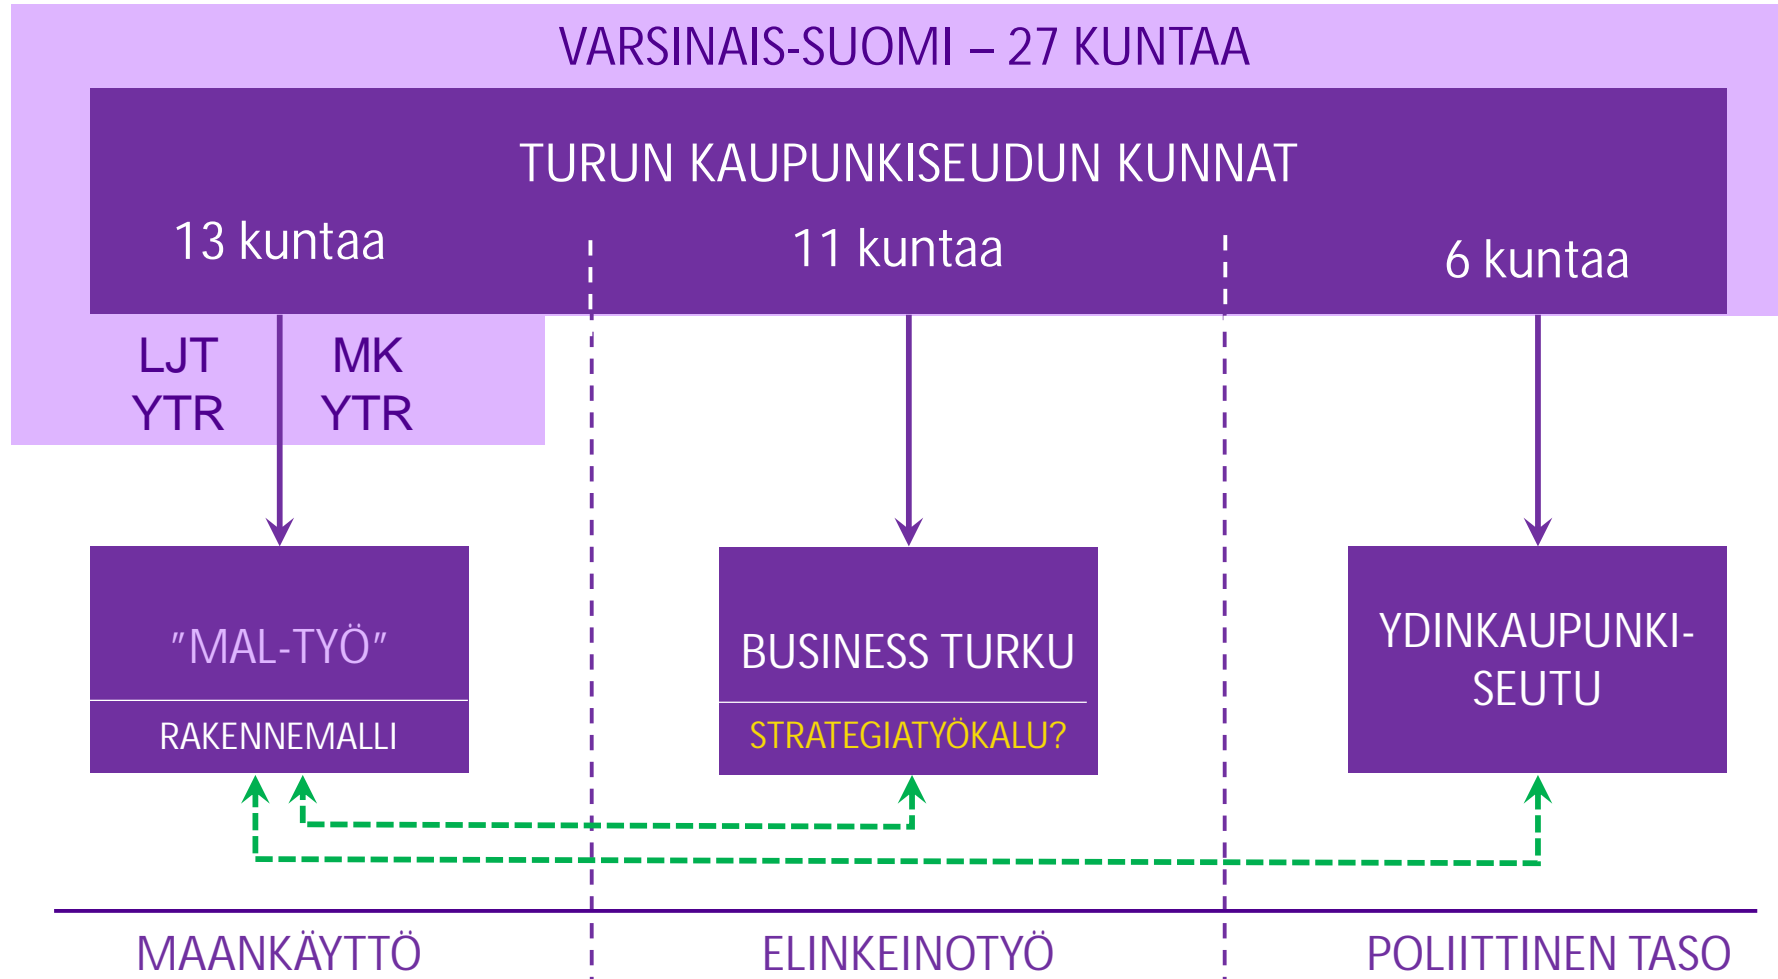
VARSINAIS-SUOMI – 27 KUNTAA

TURUN KAUPUNKISEUDUN KUNNAT

13 kuntaa

11 kuntaa

6 kuntaa

LJT YTR

MK YTR

"MAL-TYÖ"

RAKENNEMALLI

BUSINESS TURKU

STRATEGIATYÖKALU?

YDINKAUPUNKISEUTU

MAANKÄYTTÖ

ELINKEINOTYÖ

POLIITTINEN TASO